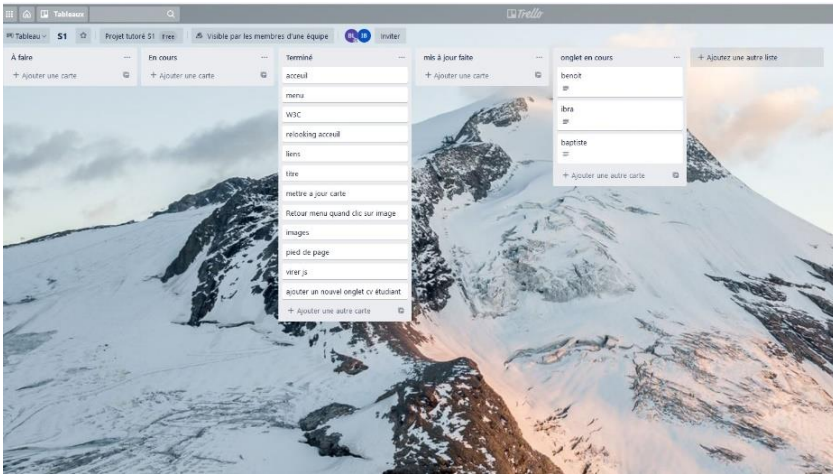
Tableaux

Trello

Tableau S1 Projet tutoré S1 Free Visible par les membres d'une équipe BK SB Inviter

À faire
+ Ajouter une carte

En cours
+ Ajouter une carte

Terminé
acceuil
menu
W3C
relooking acceuil
liens
titre
mettre a jour carte
Retour menu quand clic sur image
images
pied de page
vrer js
ajouter un nouvel onglet cv étudiant
+ Ajouter une autre carte

mis à jour faite
+ Ajouter une carte

onglet en cours
benoit
ibra
baptiste
+ Ajouter une autre carte

+ Ajoutez une autre liste